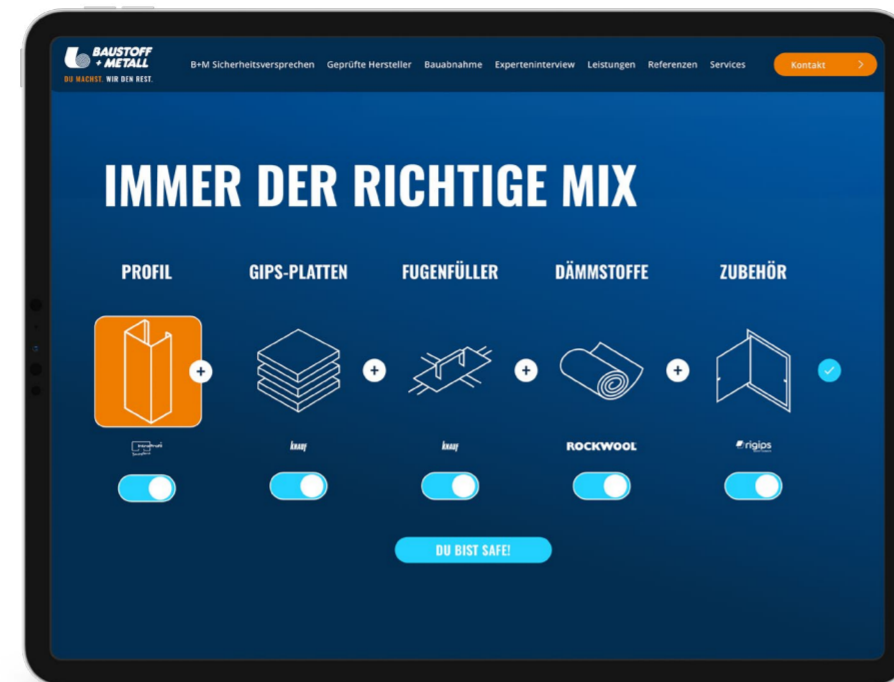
BAUSTOFF + METALL
DU MACHST. WIR DEN REST.

B+M Sicherheitsversprechen Geprüfte Hersteller Bauabnahme Experteninterview Leistungen Referenzen Services

Kontakt

IMMER DER RICHTIGE MIX

PROFIL

GIPS-PLATTEN

FUGENFÜLLER

DÄMMSTOFFE

ZUBEHÖR

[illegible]

knauf

knauf

ROCKWOOL

rigips

DU BIST SAFE!